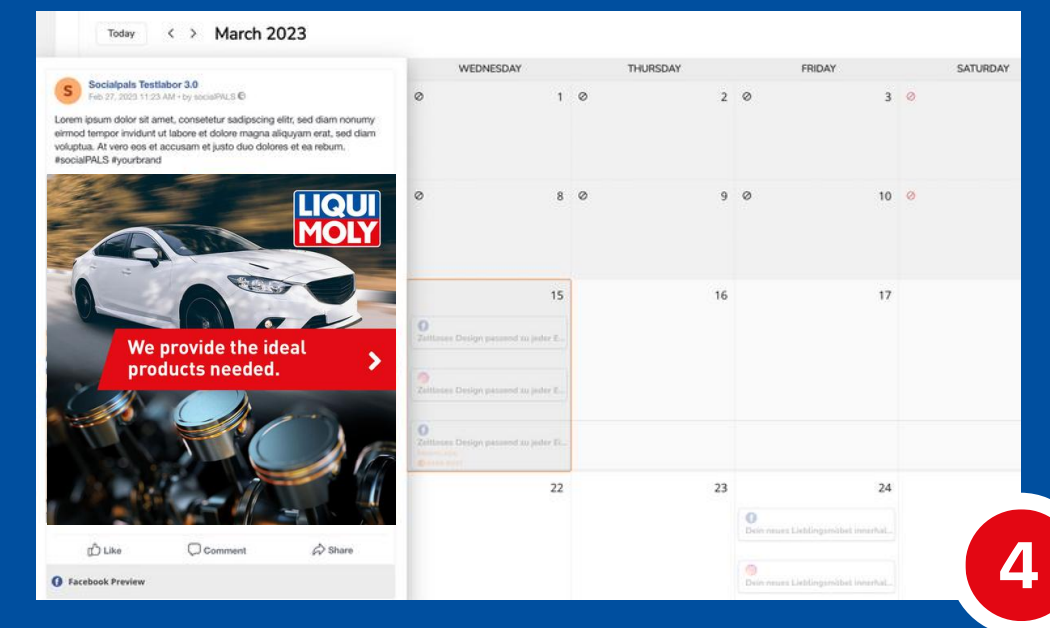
Today < > March 2023

Socialpals Testlabor 3.0
Feb 27, 2023 11:23 AM • by socialPALS

Lorem ipsum dolor sit amet, consetetur sadipscing elitr, sed diam nonumy eirmod tempor invidunt ut labore et dolore magna aliquyam erat, sed diam voluptua. At vero eos et accusam et justo duo dolores et ea rebum. #socialPALS #yourbrand

LIQUI MOLY

We provide the ideal products needed.

Like Comment Share

Facebook Preview

WEDNESDAY THURSDAY FRIDAY SATURDAY

1 2 3
8 9 10
15 16 17
Zeitloses Design passend zu jeder E...
Zeitloses Design passend zu jeder E...
Zeitloses Design passend zu jeder E...
22 23 24
Dein neues Lieblingsmöbel innerhal...
Dein neues Lieblingsmöbel innerhal...

4